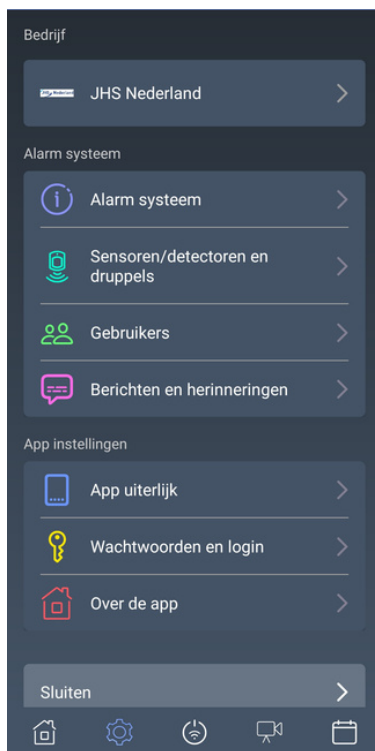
Bedrijf

JHS Nederland

Alarm systeem

Alarm systeem

Sensoren/detectoren en druppels

Gebruikers

Berichten en herinneringen

App instellingen

App uiterlijk

Wachtwoorden en login

Over de app

Sluiten